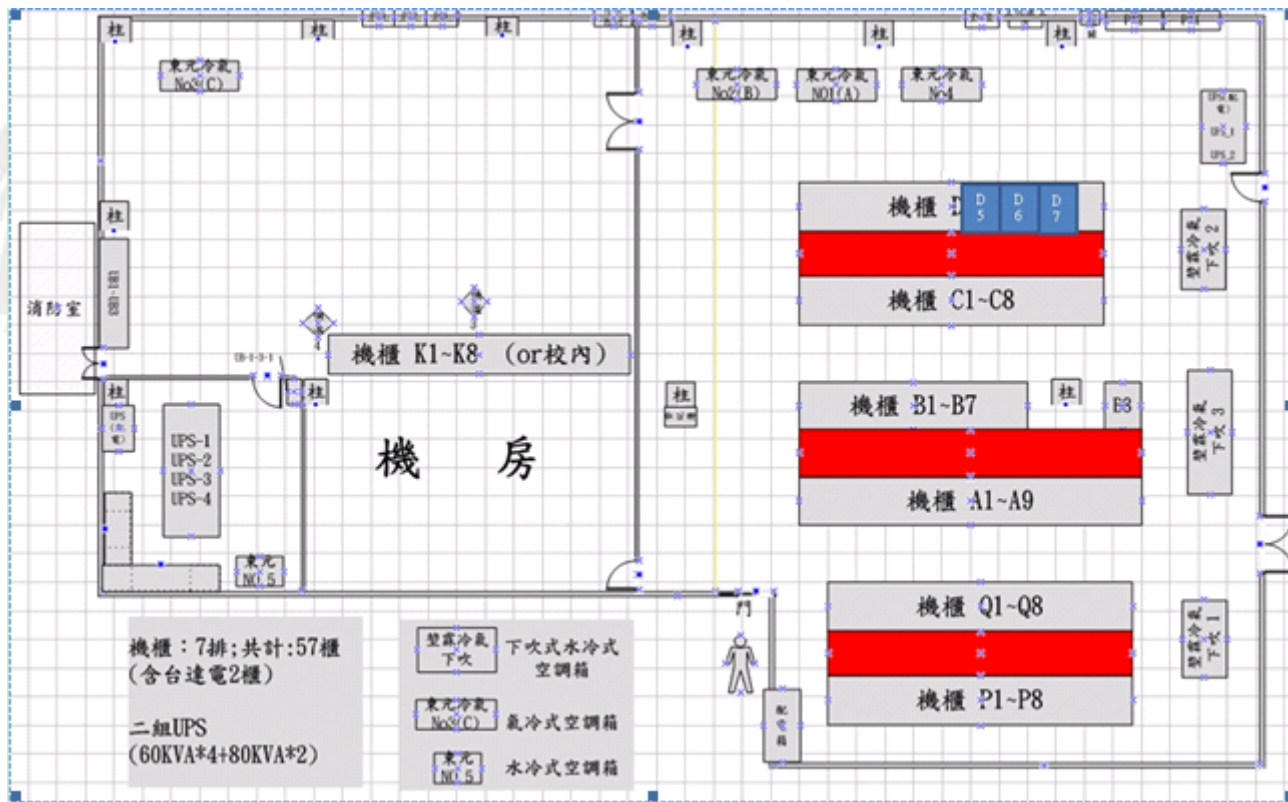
柱
柱
柱
柱
柱
柱
柱
柱
柱
柱

東元冷氣 No3(C)

東元冷氣 No2(B)
東元冷氣 NO1(A)
東元冷氣 No4

UPS(配電) UPS 1 UPS 2

機櫃 D
D 5
D 6
D 7

機櫃 C1~C8

壁嵌冷氣 下吹 2

清防室

機櫃 K1~K8 (or校內)

UPS-1
UPS-2
UPS-3
UPS-4

UPS(配電)

機 房

機櫃 B1~B7
B8

機櫃 A1~A9

壁嵌冷氣 下吹 3

東元 NO 5

門

機櫃 Q1~Q8

機櫃 P1~P8

壁嵌冷氣 下吹 1

配電箱

機櫃:7排;共計:57櫃
(含台達電2櫃)

二組UPS
(60KVA*4+80KVA*2)

壁嵌冷氣 下吹 下吹式水冷式空調箱
東元冷氣 No3(C) 氣冷式空調箱
東元 NO 5 水冷式空調箱